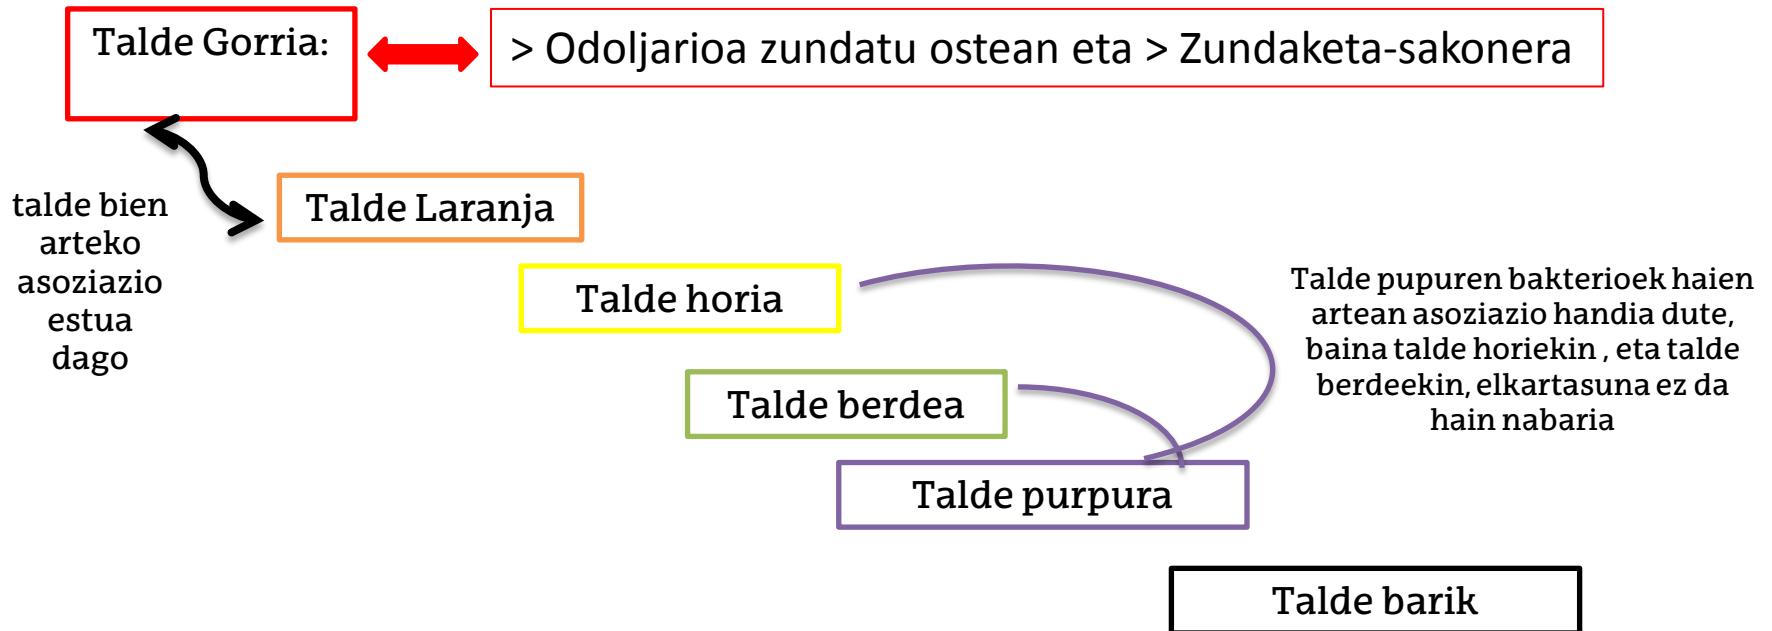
Talde Gorria:

> Odoljarioa zundatu ostean eta > Zundaketa-sakonera

talde bien arteko asoziazio estua dago

Talde Laranja

Talde horia

Talde pupuren bakterioek haien artean asoziazio handia dute, baina talde horiekin , eta talde berdeekin, elkartasuna ez da hain nabaria

Talde berdea

Talde purpura

Talde barik